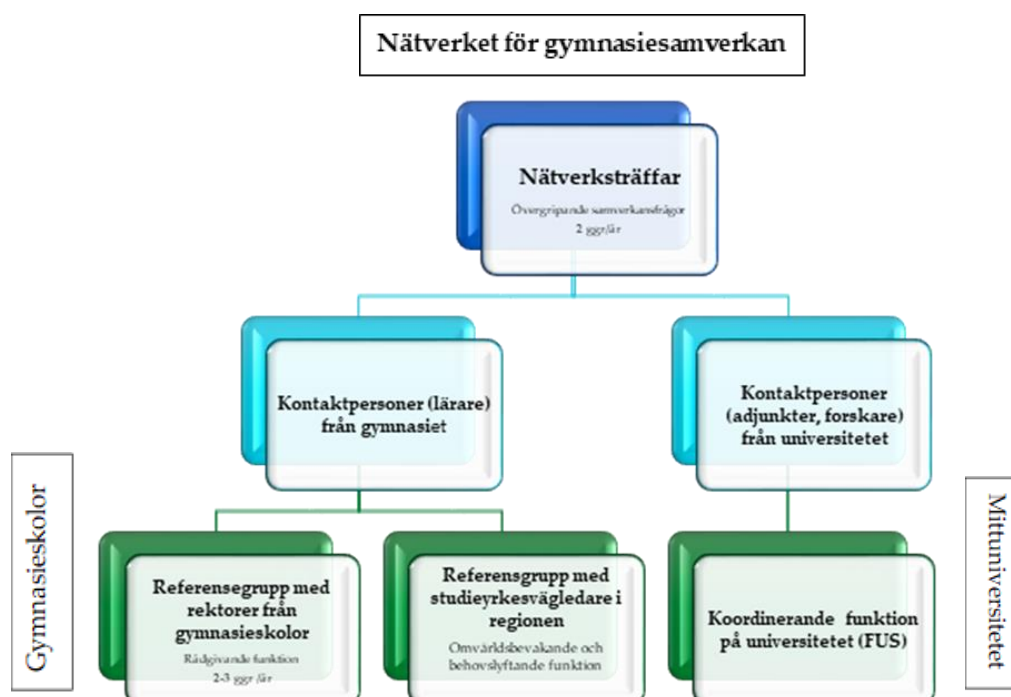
Nätverket för gymnasiesamverkan

Nätverksträffar
Övergripande samverkansfrågor
2 ggr/år

Kontaktpersoner (lärare) från gymnasiet

Kontaktpersoner (adjunkter, forskare) från universitetet

Gymnasieskolor

Referensegrupp med rektorer från gymnasieskolor
Rådgivande funktion
2-3 ggr/år

Referensgrupp med studieyrkesvägledare i regionen
Omvärldsbevakande och behovslyftande funktion

Koordinerande funktion på universitetet (FUS)

Mittuniversitetet